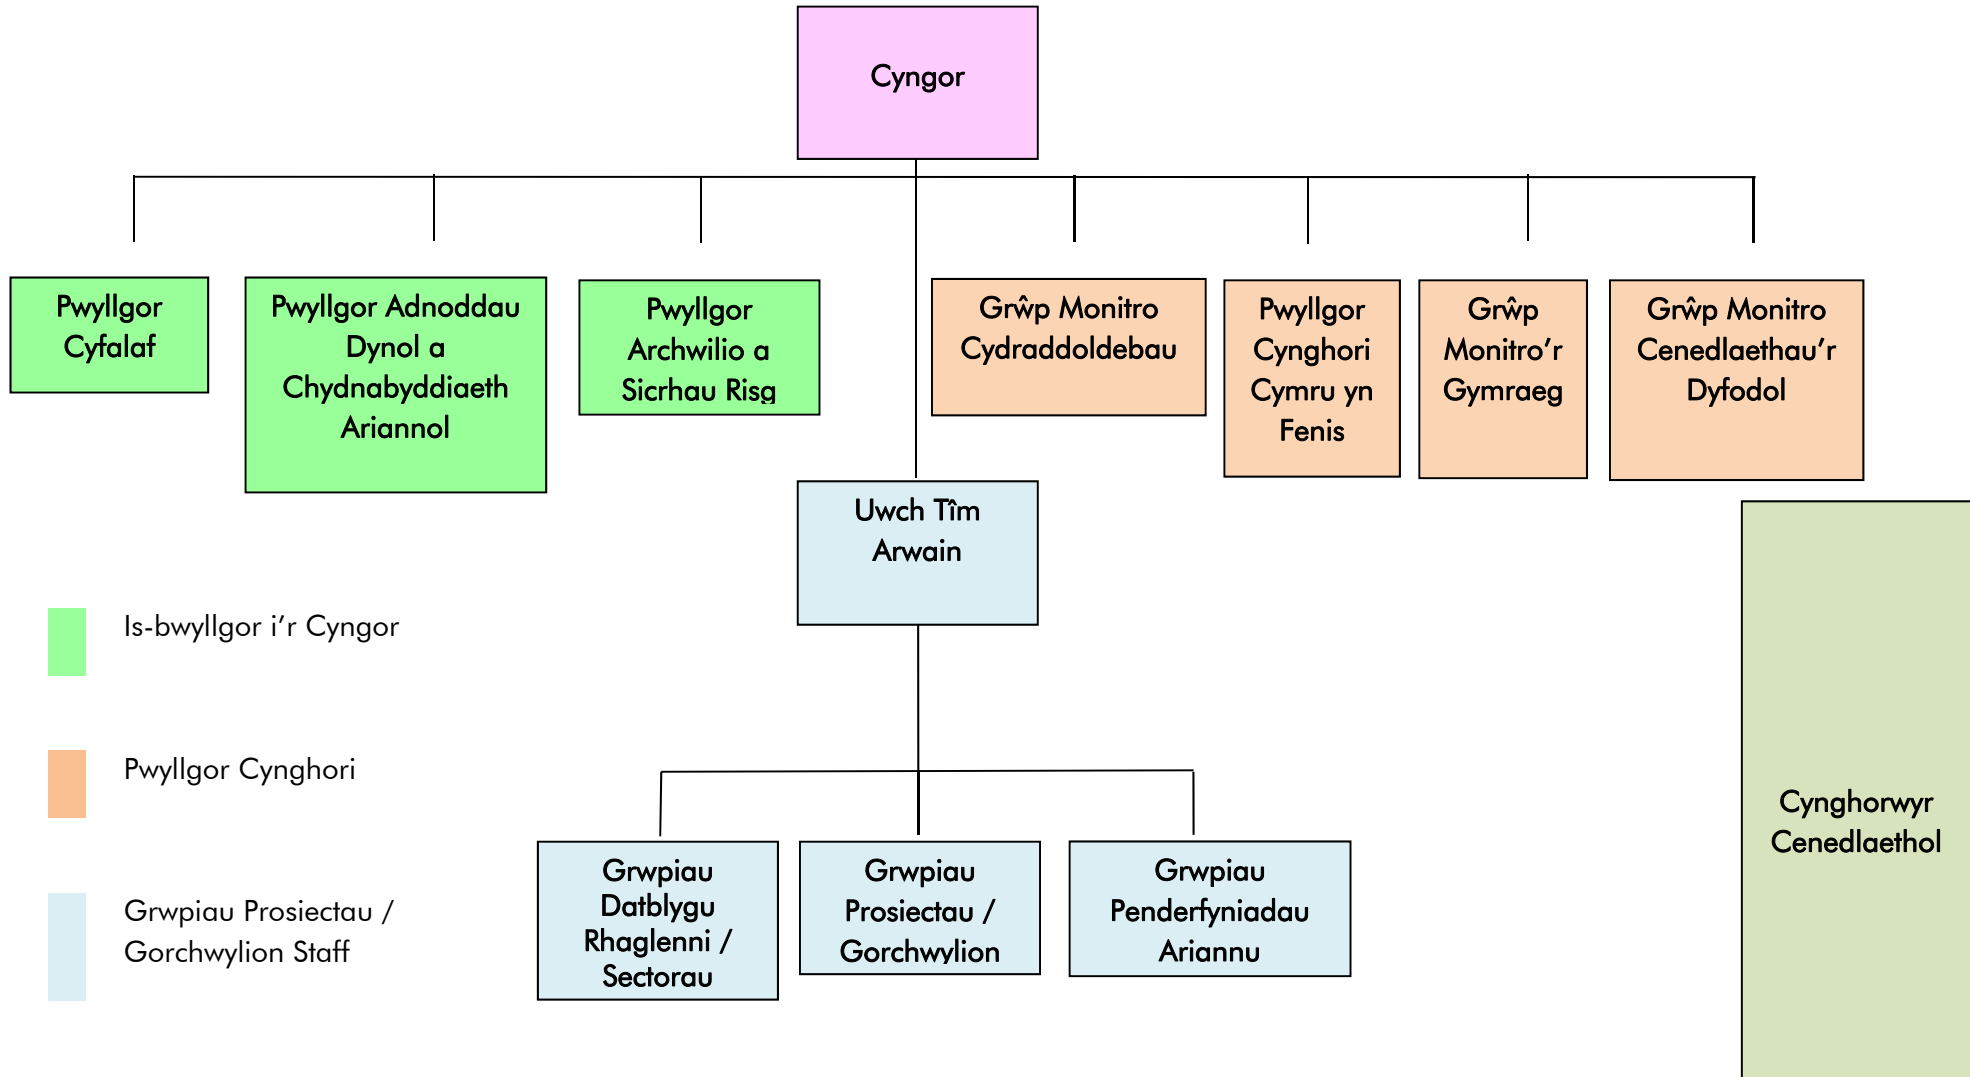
Cyngor

Pwyllgor Cyfalaf

Pwyllgor Adnoddau Dynol a Chydnabyddiaeth Ariannol

Pwyllgor Archwilio a Sicrhau Risg

Grŵp Monitro Cydraddoldebau

Pwyllgor Cynghori Cymru yn Fenis

Grŵp Monitro'r Gymraeg

Grŵp Monitro Cenedlaethau'r Dyfodol

Uwch Tîm Arwain

Cynghorwyr Cenedlaethol

Is-bwyllgor i'r Cyngor

Pwyllgor Cynghori

Grwpiau Prosiectau / Gorchwylion Staff

Grwpiau Datblygu Rhaglenni / Sectorau

Grwpiau Prosiectau / Gorchwylion

Grwpiau Penderfyniadau Ariannu